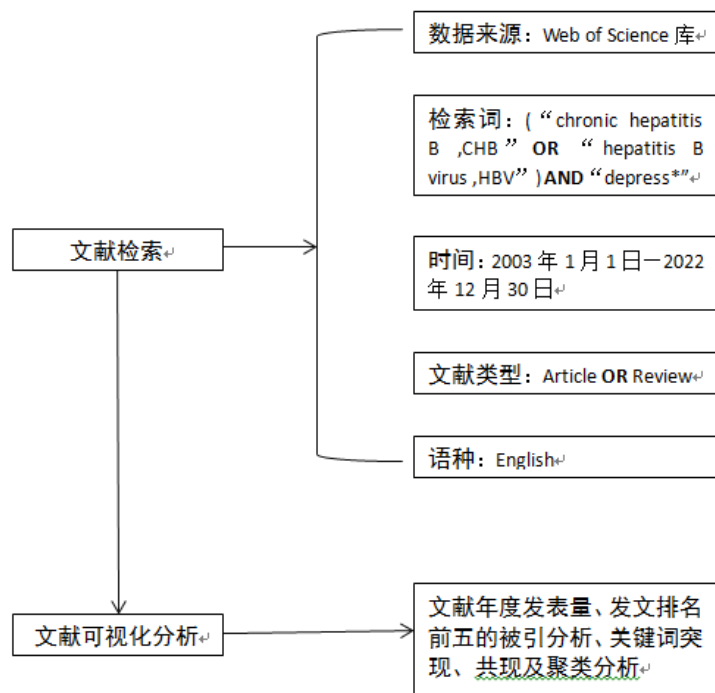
数据来源：Web of Science 库

检索词：(“chronic hepatitis B ,CHB” OR “hepatitis B virus ,HBV”) AND “depress*”

文献检索

时间：2003 年 1 月 1 日—2022 年 12 月 30 日

文献类型：Article OR Review

语种：English

文献可视化分析

文献年度发表量、发文排名前五的被引分析、关键词突现、共现及聚类分析